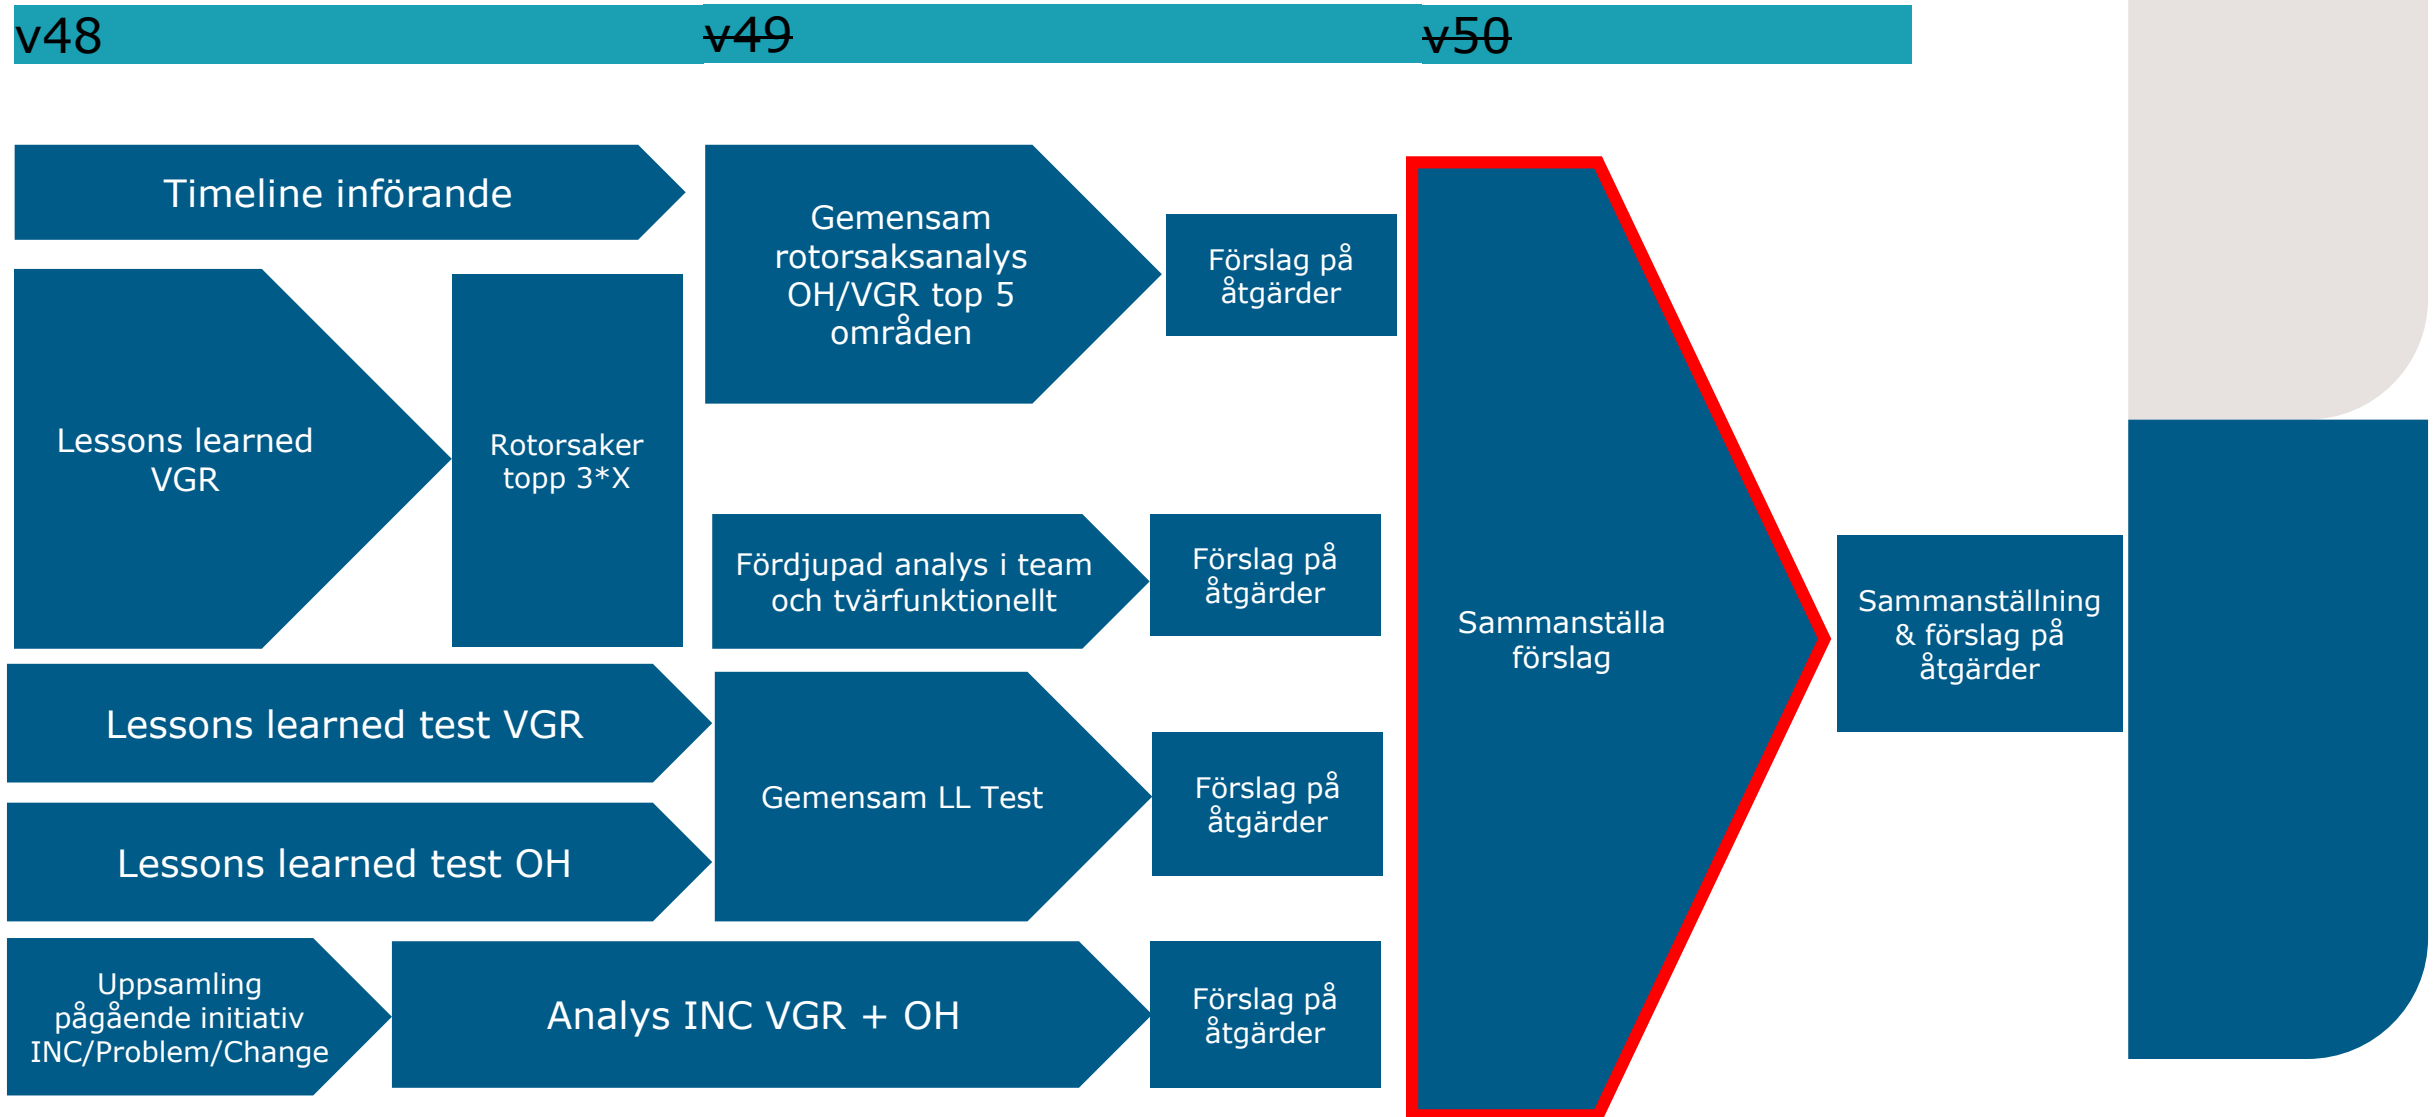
v48

v49

v50

Timeline införande

Lessons learned VGR

Rotorsaker topp 3*X

Gemensam rotorsaksanalys OH/VGR top 5 områden

Förslag på åtgärder

Fördjupad analys i team och tvärfunktionellt

Förslag på åtgärder

Lessons learned test VGR

Lessons learned test OH

Gemensam LL Test

Förslag på åtgärder

Uppsamling pågående initiativ INC/Problem/Change

Analys INC VGR + OH

Förslag på åtgärder

Sammanställa förslag

Sammanställning & förslag på åtgärder